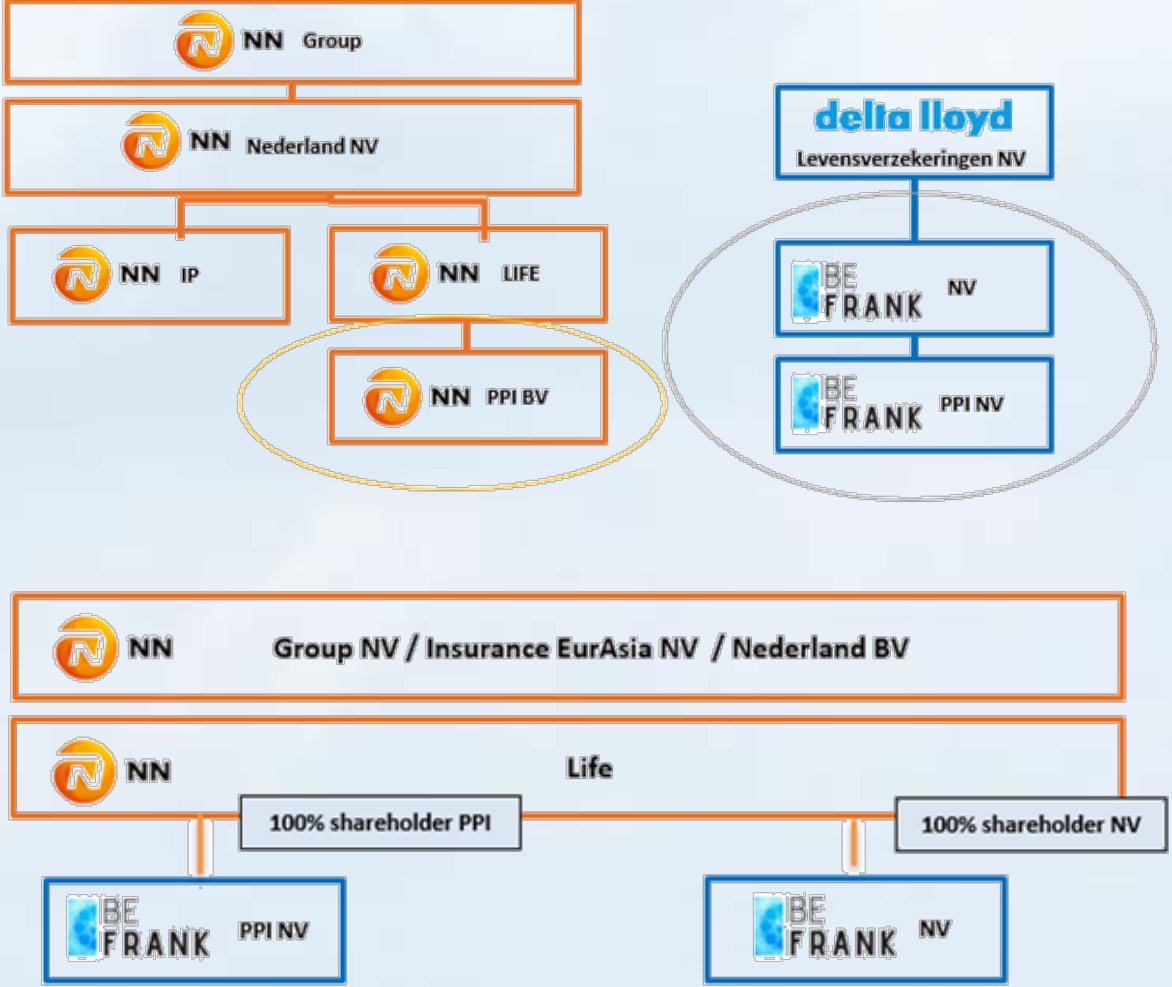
NN Group

NN Nederland NV

NN IP

NN LIFE

NN PPI BV

delta lloyd
Levensverzekeringen NV

BE FRANK NV

BE FRANK PPI NV

NN Group NV / Insurance EurAsia NV / Nederland BV

NN Life

100% shareholder PPI

100% shareholder NV

BE FRANK PPI NV

BE FRANK NV